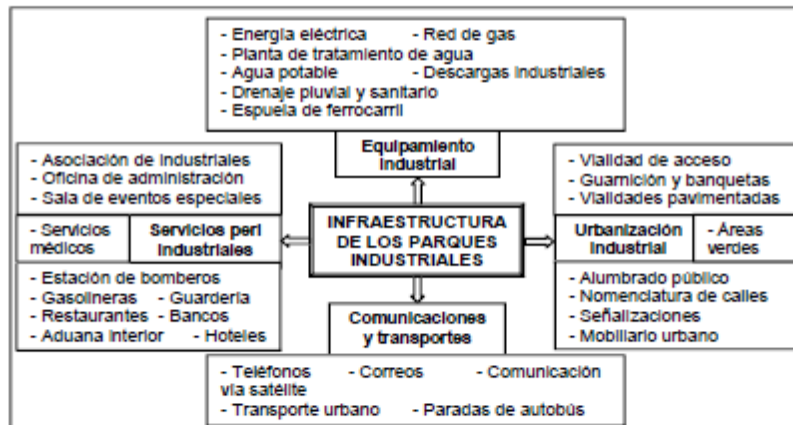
- Energía eléctrica - Red de gas
- Planta de tratamiento de agua
- Agua potable - Descargas industriales
- Drenaje pluvial y sanitario
- Espuela de ferrocarril

Equipamiento industrial

- Asociación de industriales
- Oficina de administración
- Sala de eventos especiales

- Servicios médicos

Servicios peri industriales

- Estación de bomberos
- Gasolineras - Guardería
- Restaurantes - Bancos
- Aduana interior - Hoteles

INFRAESTRUCTURA DE LOS PARQUES INDUSTRIALES

- Vialidad de acceso
- Guarnición y banquetas
- Vialidades pavimentadas

Urbanización industrial

- Áreas verdes

- Alumbrado público
- Nomenclatura de calles
- Señalizaciones
- Mobiliario urbano

Comunicaciones y transportes

- Teléfonos - Correos - Comunicación vía satélite
- Transporte urbano - Paradas de autobús